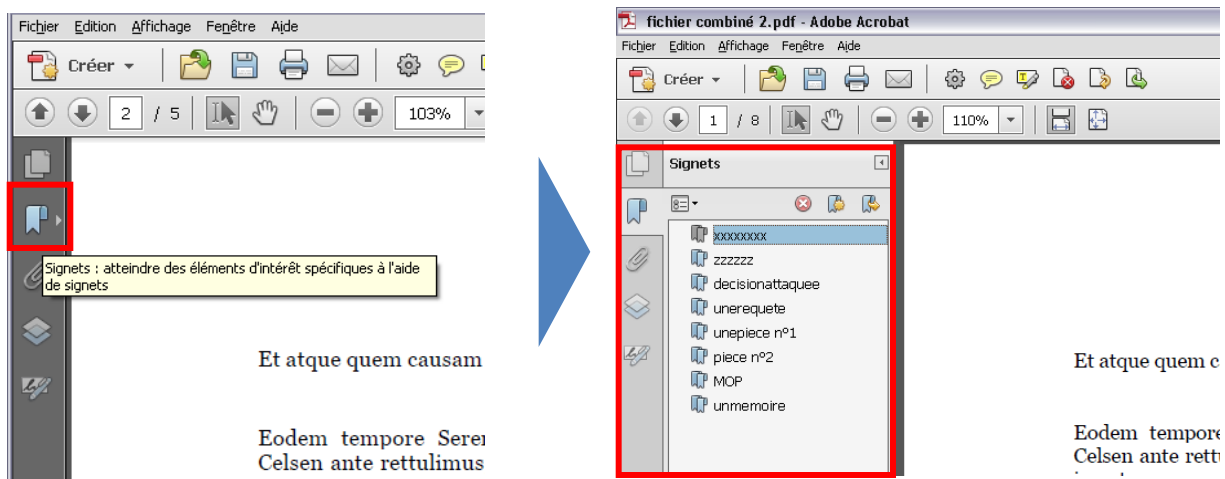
Fichier Edition Affichage Fenêtre Aide

Créer

2 / 5

103%

Signets : atteindre des éléments d'intérêt spécifiques à l'aide de signets

Et atque quem causam

Eodem tempore Serer
Celsen ante rettulimus

fichier combiné 2.pdf - Adobe Acrobat

Fichier Edition Affichage Fenêtre Aide

Créer

1 / 8

110%

Signets

xxxxxxxx
zzzzzz
decisionattaquee
unerequete
unepiece n°1
piece n°2
MOP
unmemoire

Et atque quem c

Eodem tempore
Celsen ante rettu